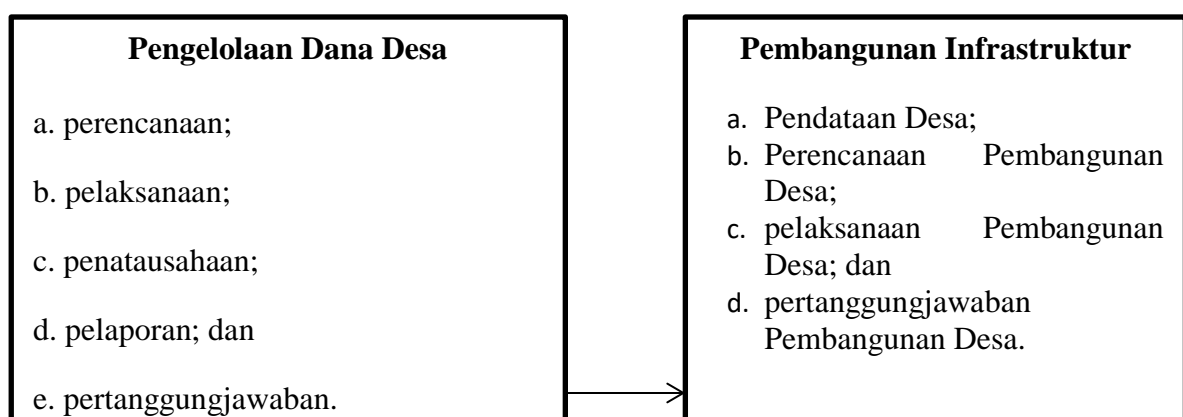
Pengelolaan Dana Desa

a. perencanaan;

b. pelaksanaan;

c. penatausahaan;

d. pelaporan; dan

e. pertanggungjawaban.

Pembangunan Infrastruktur

a. Pendataan Desa;
b. Perencanaan Pembangunan Desa;
c. pelaksanaan Pembangunan Desa; dan
d. pertanggungjawaban Pembangunan Desa.